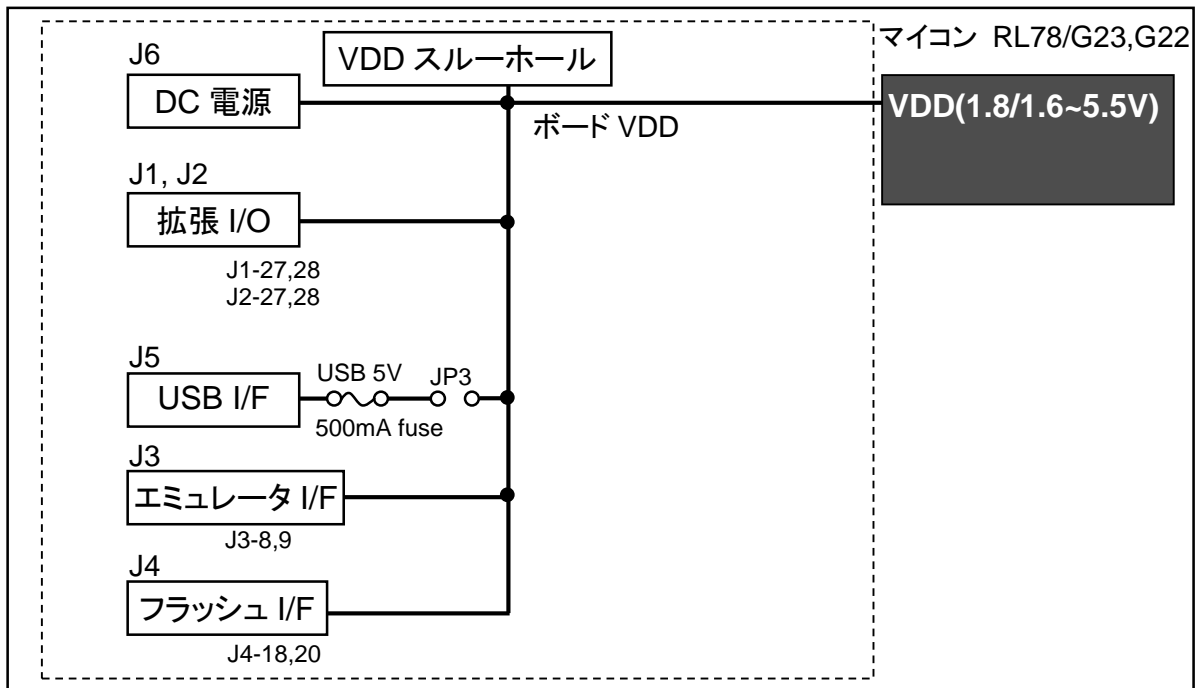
J6
DC 電源

VDD スルーホール

ボード VDD

マイコン RL78/G23,G22
VDD(1.8/1.6~5.5V)

J1, J2
拡張 I/O
J1-27,28
J2-27,28

J5
USB I/F
USB 5V
500mA fuse
JP3

J3
エミュレータ I/F
J3-8,9

J4
フラッシュ I/F
J4-18,20